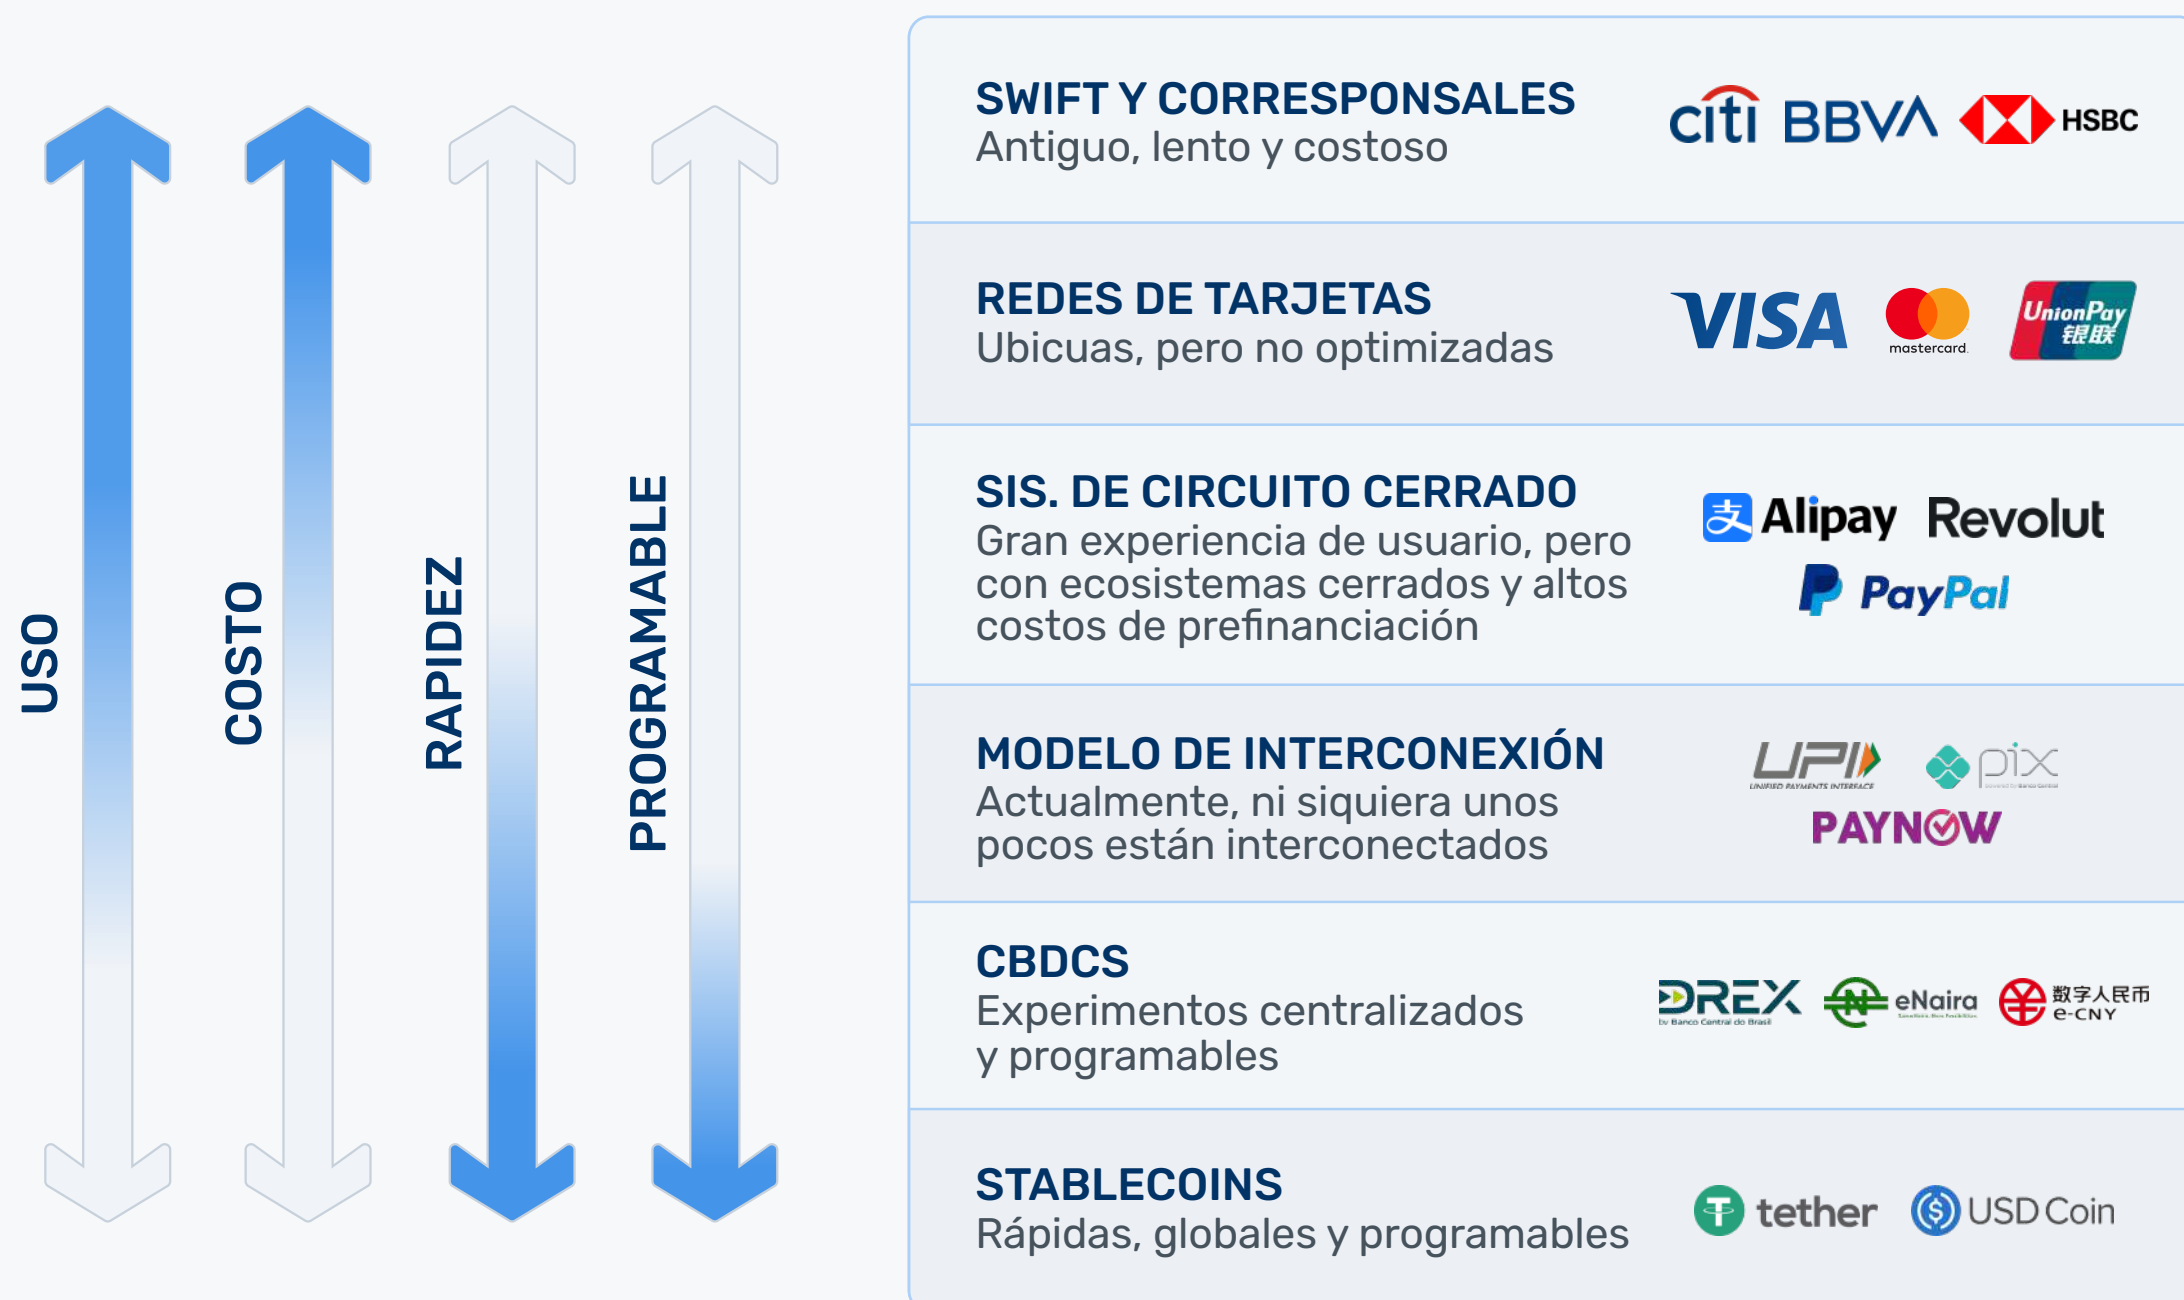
USO

COSTO

RAPIDEZ

PROGRAMABLE

SWIFT Y CORRESPONSALES
Antiguo, lento y costoso

citi BBVA HSBC

REDES DE TARJETAS
Ubicuas, pero no optimizadas

VISA mastercard UnionPay 银联

SIS. DE CIRCUITO CERRADO
Gran experiencia de usuario, pero con ecosistemas cerrados y altos costos de prefinanciación

Alipay Revolut PayPal

MODELO DE INTERCONEXIÓN
Actualmente, ni siquiera unos pocos están interconectados

UPI UNIFIED PAYMENTS INTERFACE pix PAYNOW

CBDCS
Experimentos centralizados y programables

DREX by Banco Central do Brasil eNaira 数字人民币 e-CNY

STABLECOINS
Rápidas, globales y programables

tether USD Coin